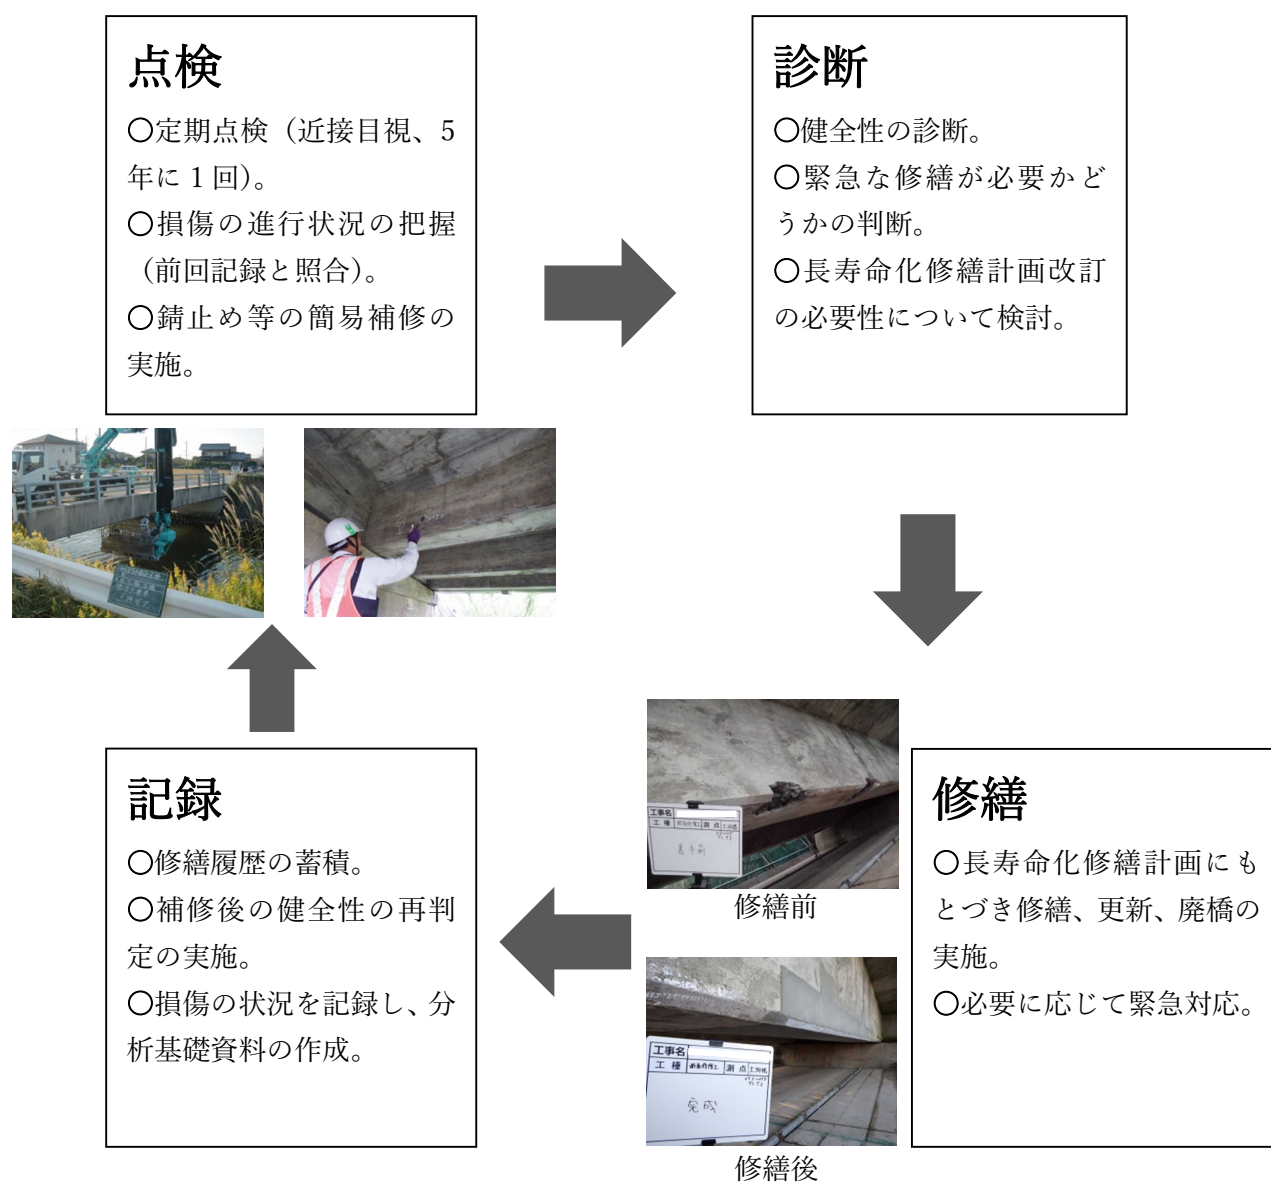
点検

○定期点検（近接目視、5年に1回）。
○損傷の進行状況の把握（前回記録と照合）。
○錆止め等の簡易補修の実施。

診断

○健全性の診断。
○緊急な修繕が必要かどうかの判断。
○長寿命化修繕計画改訂の必要性について検討。

修繕

○長寿命化修繕計画にもとづき修繕、更新、廃橋の実施。
○必要に応じて緊急対応。

工事名
工種
測点
着手前

修繕前

工事名
工種
測点
完成

修繕後

記録

○修繕履歴の蓄積。
○補修後の健全性の再判定の実施。
○損傷の状況を記録し、分析基礎資料の作成。